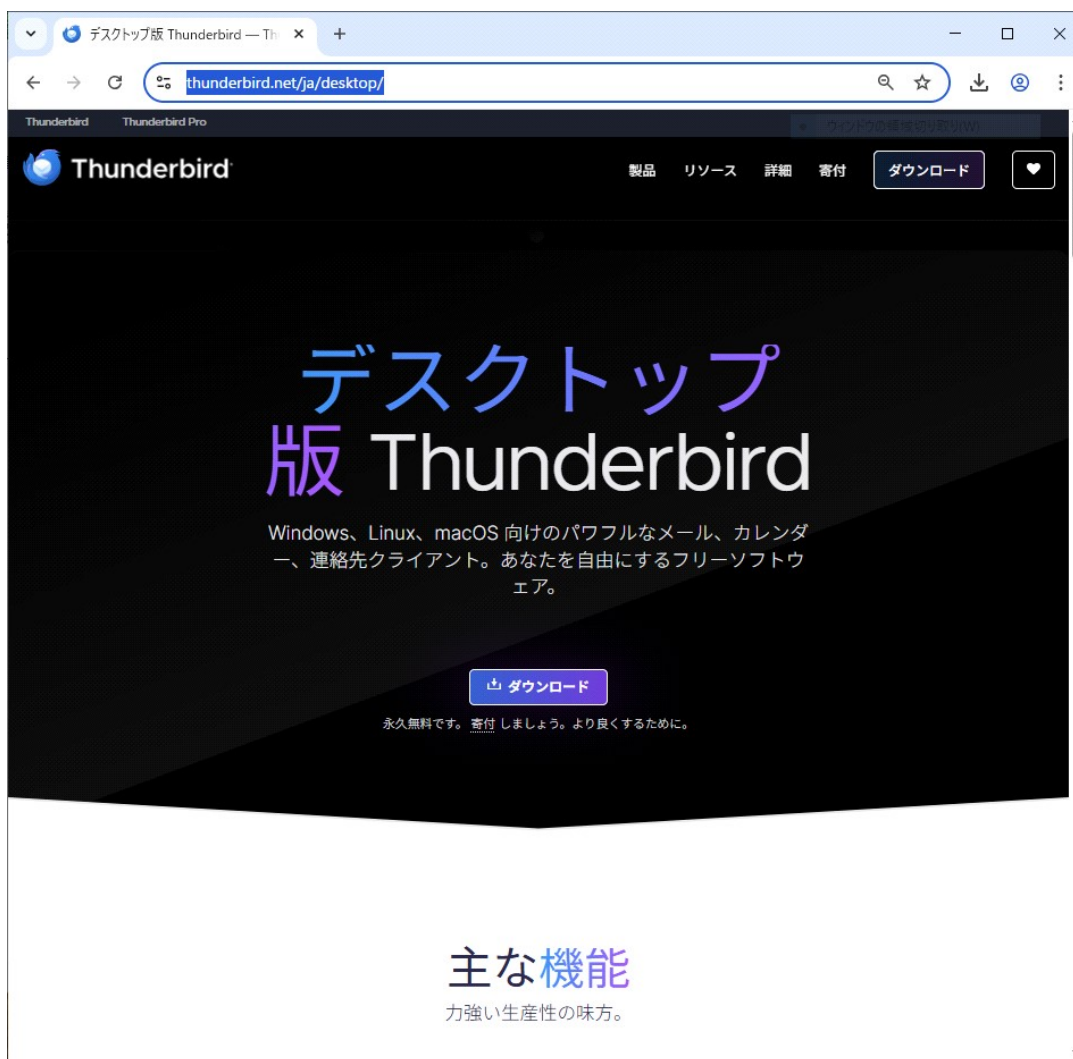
デスクトップ版 Thunderbird — Th ×
+
thunderbird.net/ja/desktop/
Thunderbird Thunderbird Pro
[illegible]
Thunderbird
製品 リソース 詳細 寄付 ダウンロード

デスクトップ版 Thunderbird

Windows、Linux、macOS 向けのパワフルなメール、カレンダー、連絡先クライアント。あなたを自由にするフリーソフトウェア。

ダウンロード
永久無料です。寄付 しましょう。より良くするために。

主な機能
力強い生産性の味方。